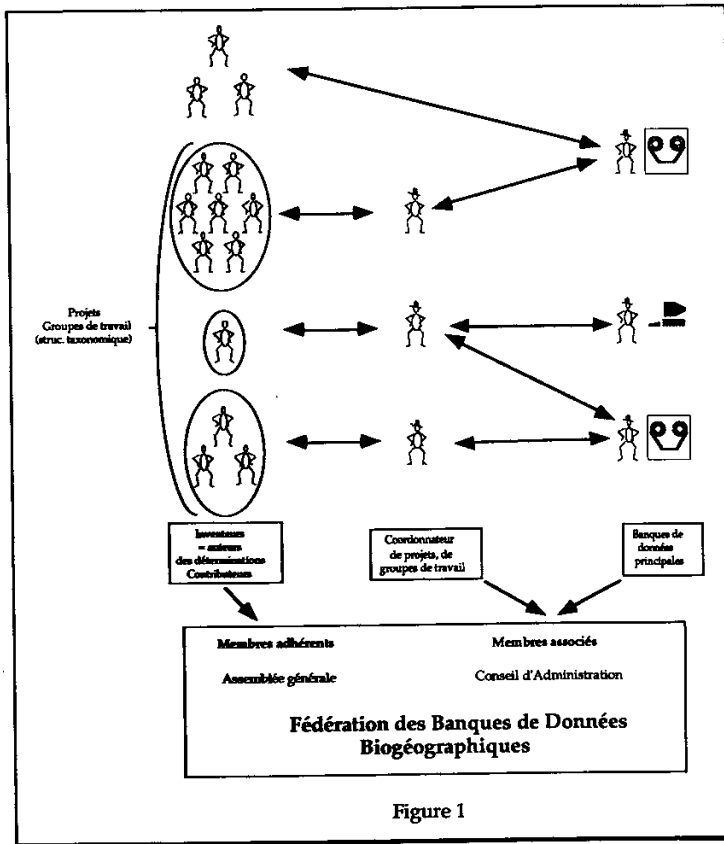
Projets
Groupes de travail
(struc. taxonomique)

Inventeurs
= auteurs
des déterminations
Contributeurs

Coordonnateur
de projets, de
groupes de travail

Banques de
données
principales

Membres adhérents

Membres associés

Assemblée générale

Conseil d'Administration

Fédération des Banques de Données Biogéographiques

Figure 1